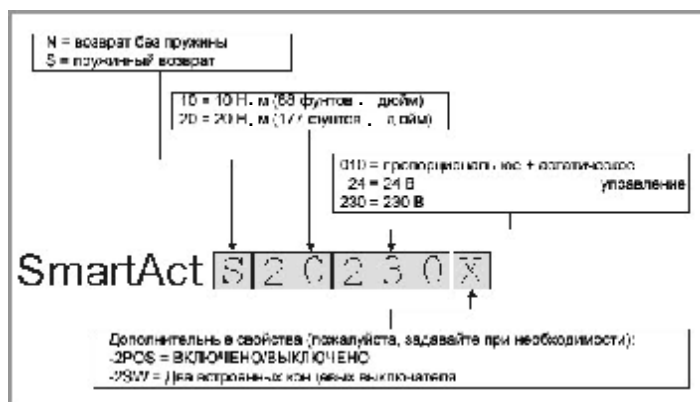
N = возврат без пружины
S = пружинный возврат

10 = 10 Н. м (88 фунтов . дюйм)
20 = 20 Н. м (17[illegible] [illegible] . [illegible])

010 = пропорциональное + логическое управление
24 = 24 В
230 = 230 В

SmartAct S 2 0 2 3 0 X

Дополнительные свойства (пожалуйста, задавайте при необходимости):
-2POS = ВКЛЮЧЕНО/ВЫКЛЮЧЕНО
-2SW = Два встроенных концевых выключателя